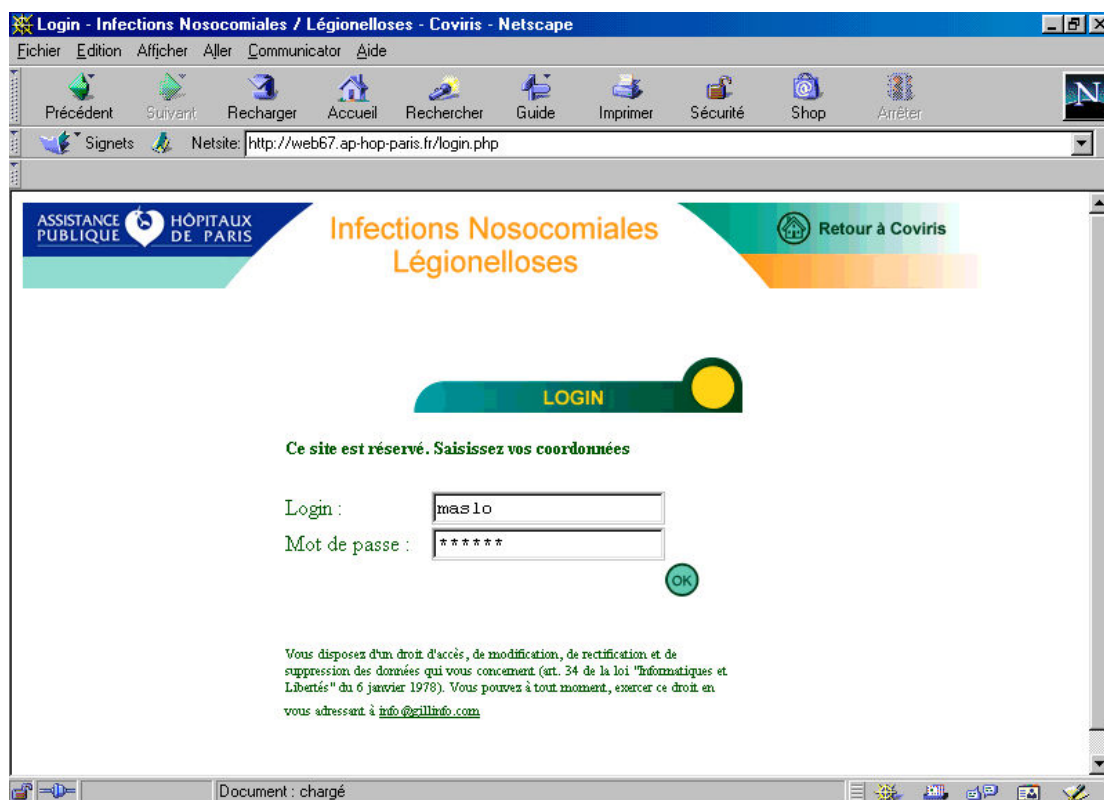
Login - Infections Nosocomiales / Légionelloses - Coviris - Netscape

Fichier Edition Afficher Aller Communicator Aide

Précédent Suivant Recharger Accueil Rechercher Guide Imprimer Sécurité Shop Arrêter

Signets Netsite: http://web67.ap-hop-paris.fr/login.php

ASSISTANCE PUBLIQUE HÔPITAUX DE PARIS

Infections Nosocomiales
Légionelloses

Retour à Coviris

LOGIN

Ce site est réservé. Saisissez vos coordonnées

Login : maslo

Mot de passe : ******

OK

Vous disposez d'un droit d'accès, de modification, de rectification et de suppression des données qui vous concernent (art. 34 de la loi "Informatiques et Libertés" du 6 janvier 1978). Vous pouvez à tout moment, exercer ce droit en vous adressant à info@gillinfo.com

Document : chargé